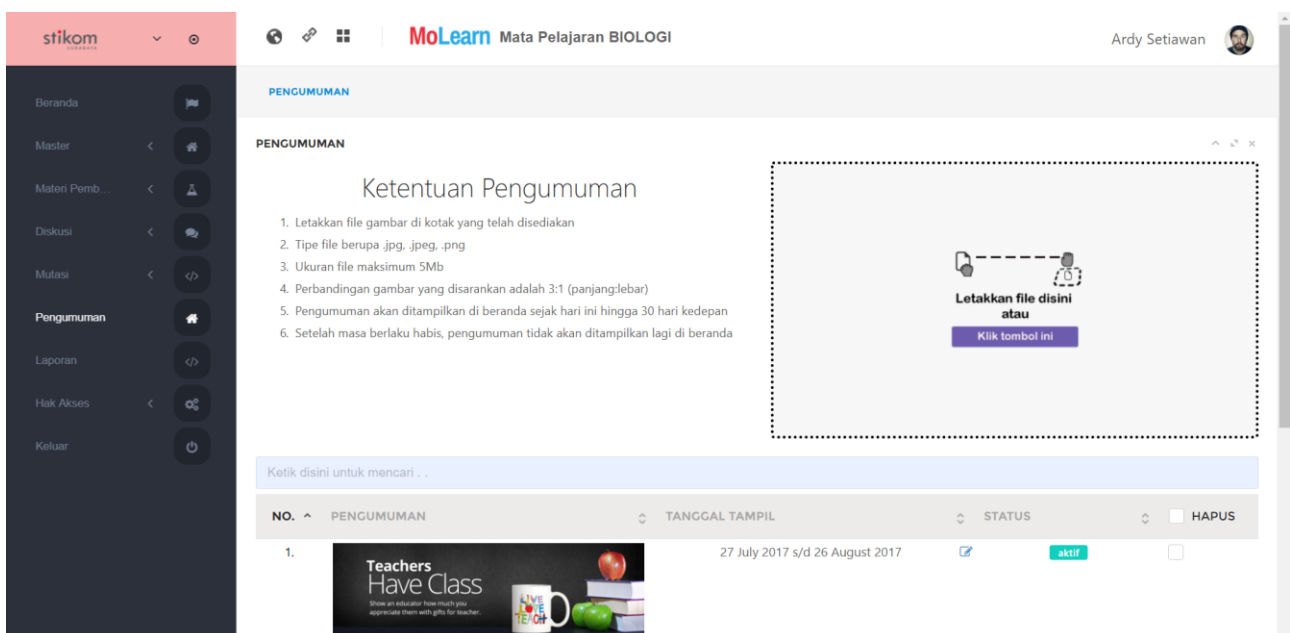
stikom
SURABAYA

Beranda
Master
Materi Pemb...
Diskusi
Mutasi
Pengumuman
Laporan
Hak Akses
Keluar

MoLearn Mata Pelajaran BIOLOGI

Ardy Setiawan

PENGUMUMAN

PENGUMUMAN

Ketentuan Pengumuman

1. Letakkan file gambar di kotak yang telah disediakan
2. Tipe file berupa .jpg, .jpeg, .png
3. Ukuran file maksimum 5Mb
4. Perbandingan gambar yang disarankan adalah 3:1 (panjang:lebar)
5. Pengumuman akan ditampilkan di beranda sejak hari ini hingga 30 hari kedepan
6. Setelah masa berlaku habis, pengumuman tidak akan ditampilkan lagi di beranda

Letakkan file disini atau
Klik tombol ini

Ketik disini untuk mencari . .

| NO. | PENGUMUMAN | TANGGAL TAMPIL | STATUS | HAPUS |
|---|---|---|---|---|
| 1. | Teachers Have Class Show an educator how much you appreciate them with gifts for teacher. LIVE LOVE TEACH | 27 July 2017 s/d 26 August 2017 | aktif | |